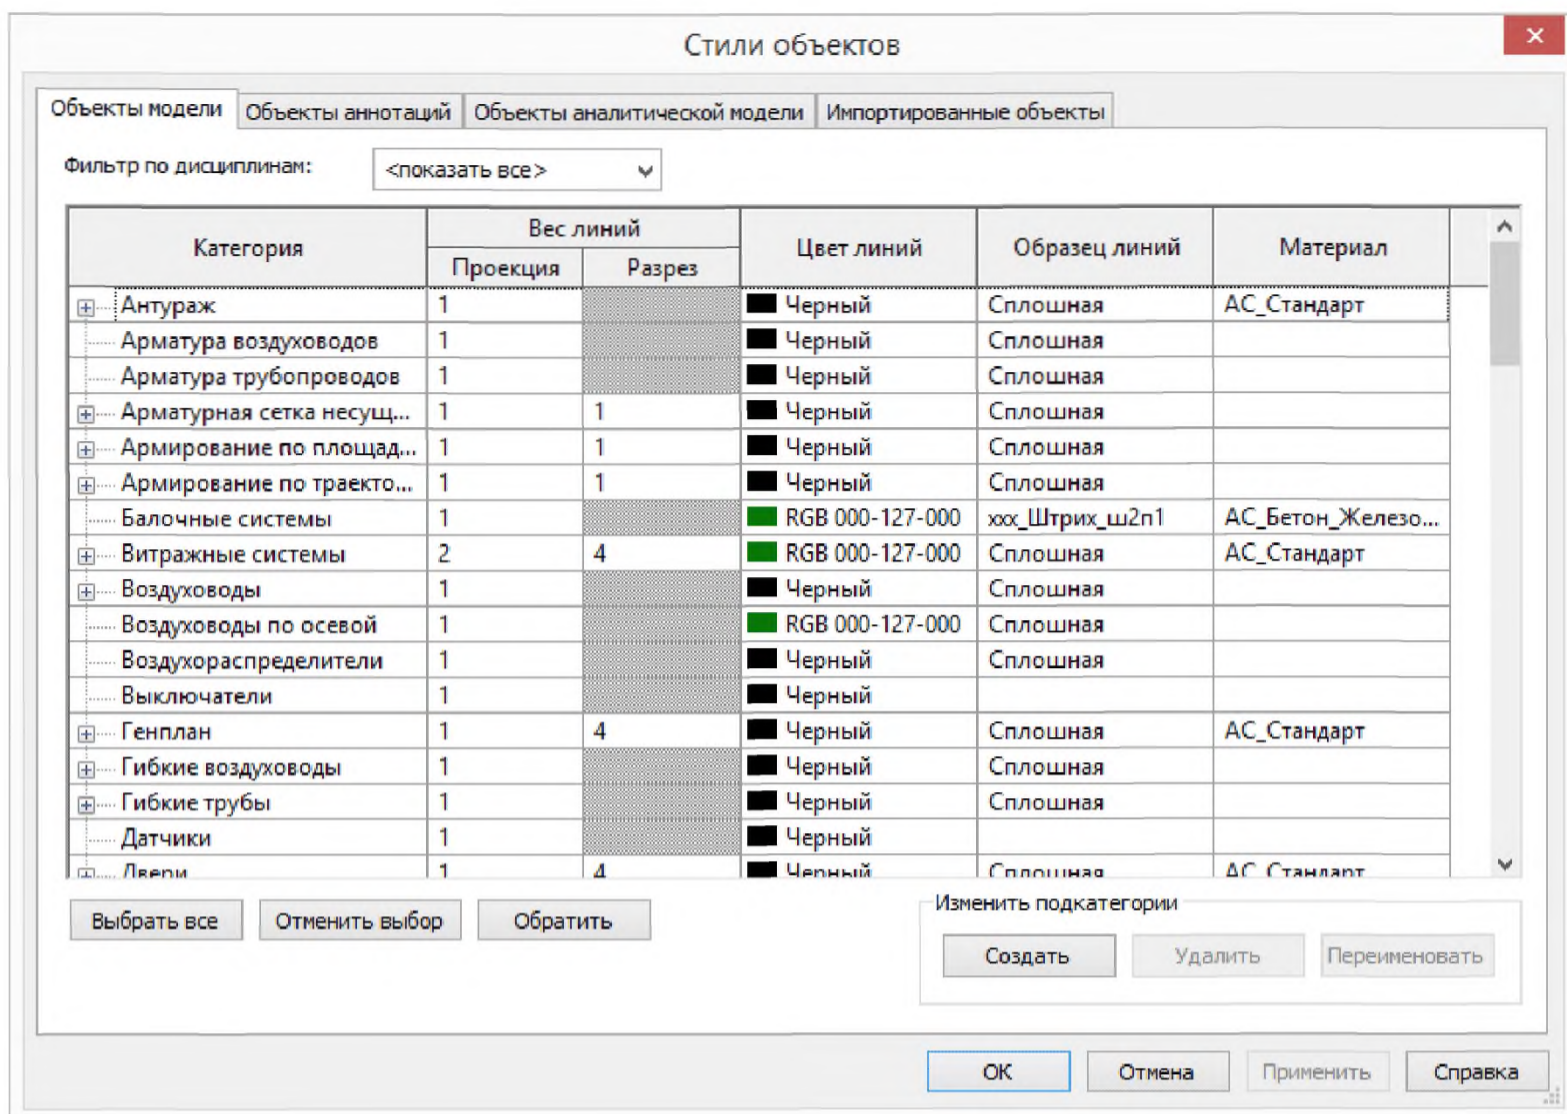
Стили объектов

Объекты модели | Объекты аннотаций | Объекты аналитической модели | Импортированные объекты

Фильтр по дисциплинам: <показать все>

| Категория | Вес линий Проекция | Вес линий Разрез | Цвет линий | Образец линий | Материал |
|---|---|---|---|---|---|
| Антураж | 1 | | Черный | Сплошная | АС_Стандарт |
| Арматура воздуховодов | 1 | | Черный | Сплошная | |
| Арматура трубопроводов | 1 | | Черный | Сплошная | |
| Арматурная сетка несущ... | 1 | 1 | Черный | Сплошная | |
| Армирование по площад... | 1 | 1 | Черный | Сплошная | |
| Армирование по траекто... | 1 | 1 | Черный | Сплошная | |
| Балочные системы | 1 | | RGB 000-127-000 | xxx_Штрих_ш2п1 | АС_Бетон_Железо... |
| Витражные системы | 2 | 4 | RGB 000-127-000 | Сплошная | АС_Стандарт |
| Воздуховоды | 1 | | Черный | Сплошная | |
| Воздуховоды по осевой | 1 | | RGB 000-127-000 | Сплошная | |
| Воздухораспределители | 1 | | Черный | Сплошная | |
| Выключатели | 1 | | Черный | | |
| Генплан | 1 | 4 | Черный | Сплошная | АС_Стандарт |
| Гибкие воздуховоды | 1 | | Черный | Сплошная | |
| Гибкие трубы | 1 | | Черный | Сплошная | |
| Датчики | 1 | | Черный | | |
| Двери | 1 | 4 | Черный | Сплошная | АС_Стандарт |

Выбрать все | Отменить выбор | Обратить

Изменить подкатегории
Создать | Удалить | Переименовать

OK | Отмена | Применить | Справка